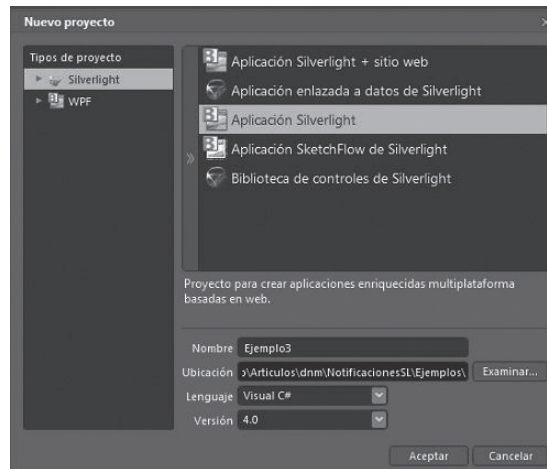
Nuevo proyecto

Tipos de proyecto

Silverlight

WPF

Aplicación Silverlight + sitio web

Aplicación enlazada a datos de Silverlight

Aplicación Silverlight

Aplicación SketchFlow de Silverlight

Biblioteca de controles de Silverlight

Proyecto para crear aplicaciones enriquecidas multiplataforma basadas en web.

Nombre Ejemplo3

Ubicación )\Articulos\dnm\NotificacionesSL\Ejemplos\ Examinar...

Lenguaje Visual C#

Versión 4.0

Aceptar Cancelar